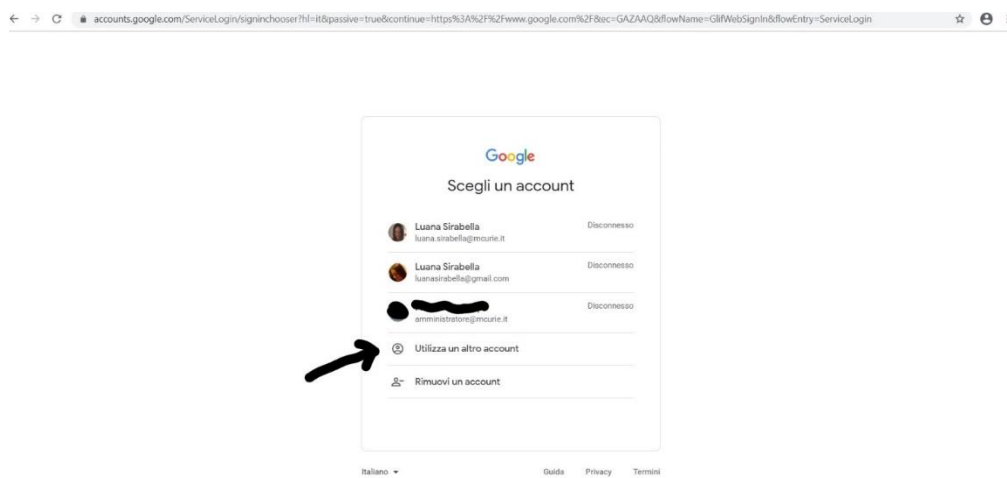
accounts.google.com/ServiceLogin/signinchooser?hl=it&passive=true&continue=https%3A%2F%2Fwww.google.com%2F&ec=GAZAAQ&flowName=GlifWebSignIn&flowEntry=ServiceLogin

Google

Scegli un account

Luana Sirabella
luana.sirabella@mcurie.it
Disconnesso

Luana Sirabella
luanasirabella@gmail.com
Disconnesso

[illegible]
amministratore@mcurie.it
Disconnesso

Utilizza un altro account

Rimuovi un account

Italiano

Guida Privacy Termini